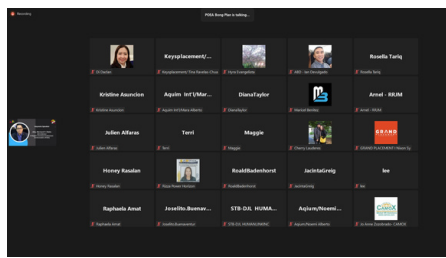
Recording

POEA Bong Plan is talking...

Keysplacement/...

Rosella Tariq

Eli Darlan

Keysplacement/Tina Paredes Olivar

Vyna Evangelista

ABR - Jan Dervigadis

Rosella Tariq

Kristine Asuncion

Aquim Int'l/Mar...

DianaTaylor

Arnel - RRJM

Kristine Asuncion

Aquim Int'l/Mara Alberto

DianaTaylor

Marisol Benitez

Arnel - RRJM

Julien Alfaras

Terri

Maggie

GRAND

Julien Alfaras

Terri

Maggie

Cherry Lauderes

GRAND PLACEMENT / Maam Su

Honey Rasalan

RoaldBadenhorst

JacintaGreig

lee

Honey Rasalan

Divya Rowen Harrison

RoaldBadenhorst

JacintaGreig

lee

Raphaela Amat

Joselito.Buenav...

STB-DJL HUMA...

Aqium/Noemi...

CAMEX

Raphaela Amat

JoselitoBuenaventura

STB-DJL HUMAN/MERC

Aqium/Noemi Alberto

Jo Anne Zosobrado CAMEX